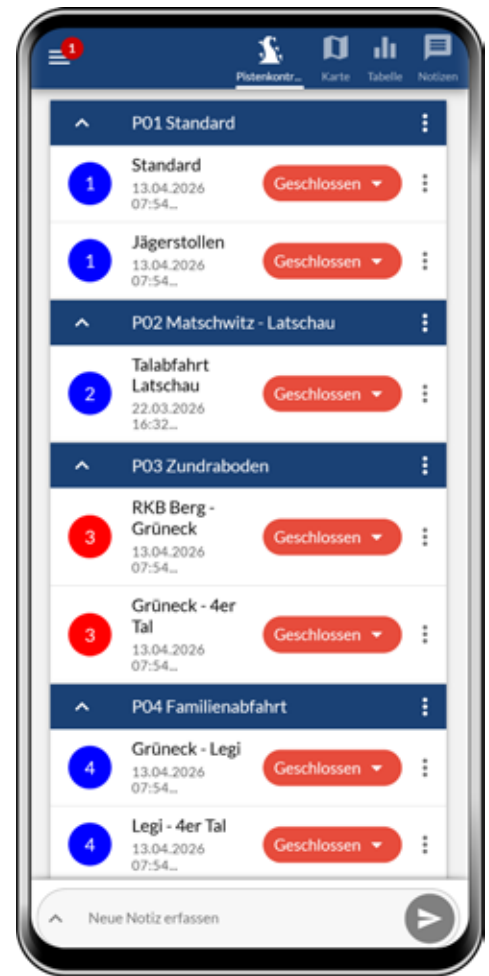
1

Pistenkontr... Karte Tabelle Notizen

P01 Standard

1 Standard 13.04.2026 07:54... Geschlossen

1 Jägerstollen 13.04.2026 07:54... Geschlossen

P02 Matschwitz - Latschau

2 Talabfahrt Latschau 22.03.2026 16:32... Geschlossen

P03 Zundraboden

3 RKB Berg - Grüneck 13.04.2026 07:54... Geschlossen

3 Grüneck - 4er Tal 13.04.2026 07:54... Geschlossen

P04 Familienabfahrt

4 Grüneck - Legi 13.04.2026 07:54... Geschlossen

4 Legi - 4er Tal 13.04.2026 07:54... Geschlossen

Neue Notiz erfassen